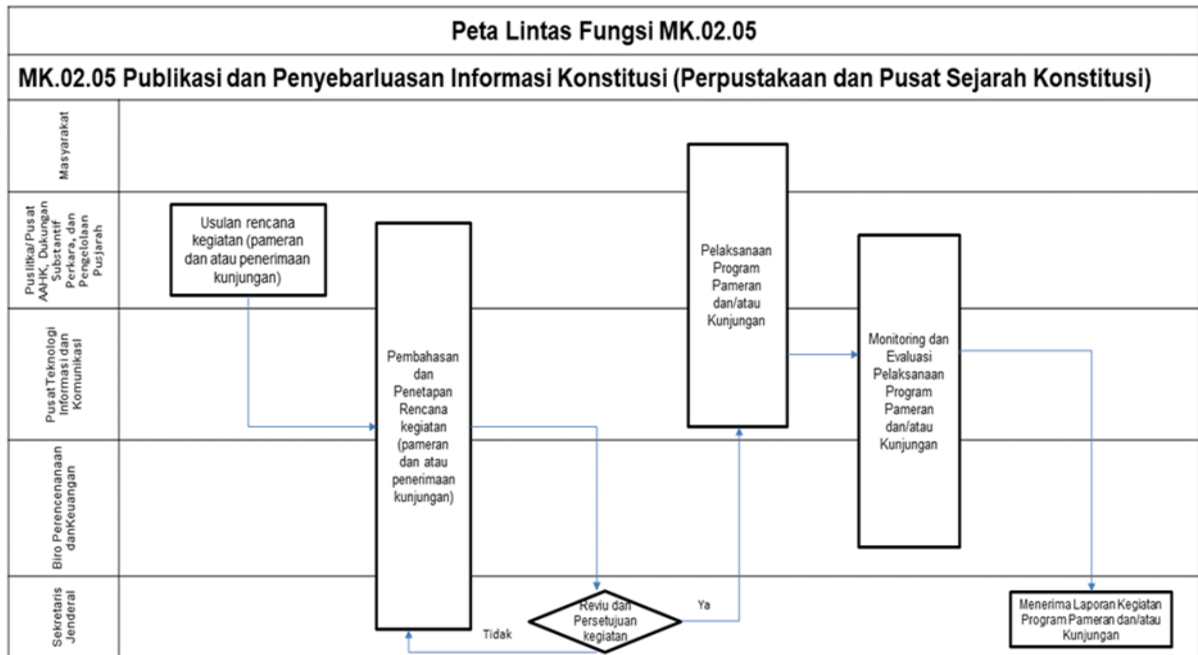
Peta Lintas Fungsi MK.02.05

MK.02.05 Publikasi dan Penyebarluasan Informasi Konstitusi (Perpustakaan dan Pusat Sejarah Konstitusi)

Masyarakat

Puslitka/Pusat AAHK, Dukungan Substantif Perkara, dan Pengelolaan Pusjarah

Pusat Teknologi Informasi dan Komunikasi

Biro Perencenanaan danKeuangan

Sekretaris Jenderal

Usulan rencana kegiatan (pameran dan atau penerimaan kunjungan)

Pembahasan dan Penetapan Rencana kegiatan (pameran dan atau penerimaan kunjungan)

Reviu dan Persetujuan kegiatan

Tidak

Ya

Pelaksanaan Program Pameran dan/atau Kunjungan

Monitoring dan Evaluasi Pelaksanaan Program Pameran dan/atau Kunjungan

Menerima Laporan Kegiatan Program Pameran dan/atau Kunjungan